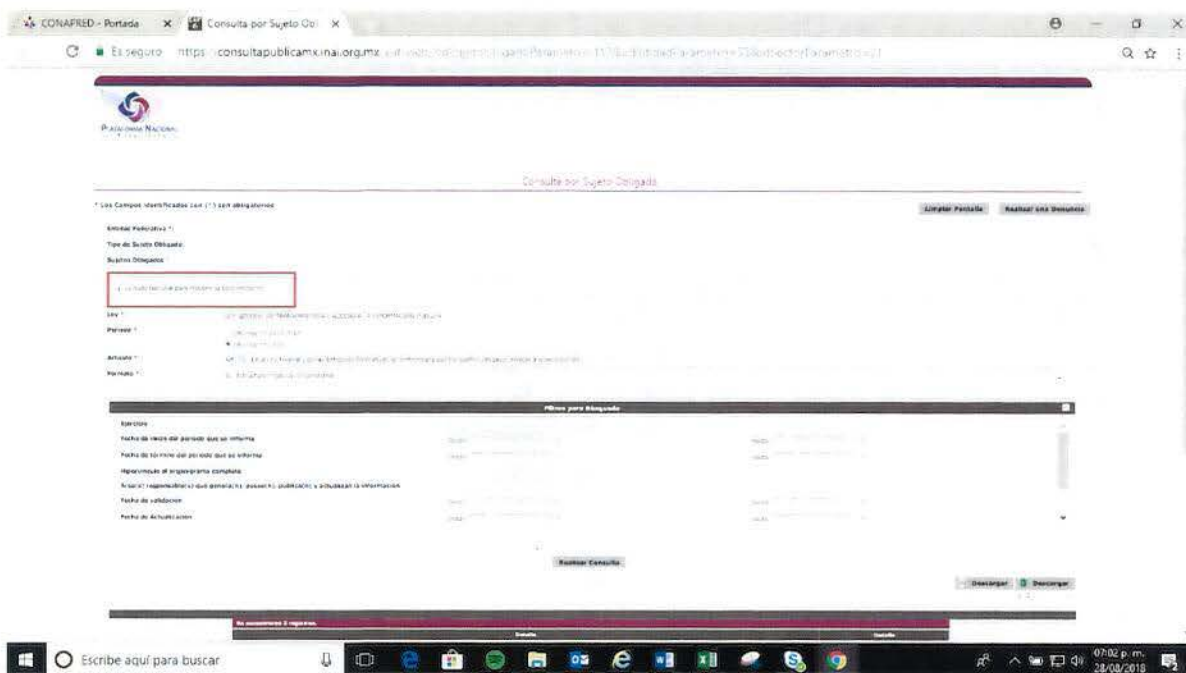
CONAPRED - Portada × Consulta por Sujeto Obl ×

Es seguro https://consultapublicamx.inai.org.mx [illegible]

Plataforma Nacional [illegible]

Consulta por Sujeto Obligado

* Los Campos identificados con (*) son obligatorios

Limpiar Pantalla Realizar una Denuncia

Entidad Federativa *:

Tipo de Sujeto Obligado:

Sujetos Obligados:

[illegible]

Ley *

Periodo *

Artículo *

Formato *

Filtros para Búsqueda

Ejercicio

Fecha de inicio del periodo que se informa

Fecha de término del periodo que se informa

Hipervínculo al organigrama completo

Área(s) responsable(s) que genera(n), posee(n), publica(n) y actualizan la información

Fecha de validación

Fecha de Actualización

Realizar Consulta

Descargar Descargar

Se encontraron 0 registros.

Detalle Detalle

Escribe aquí para buscar

07:02 p. m. 28/08/2018